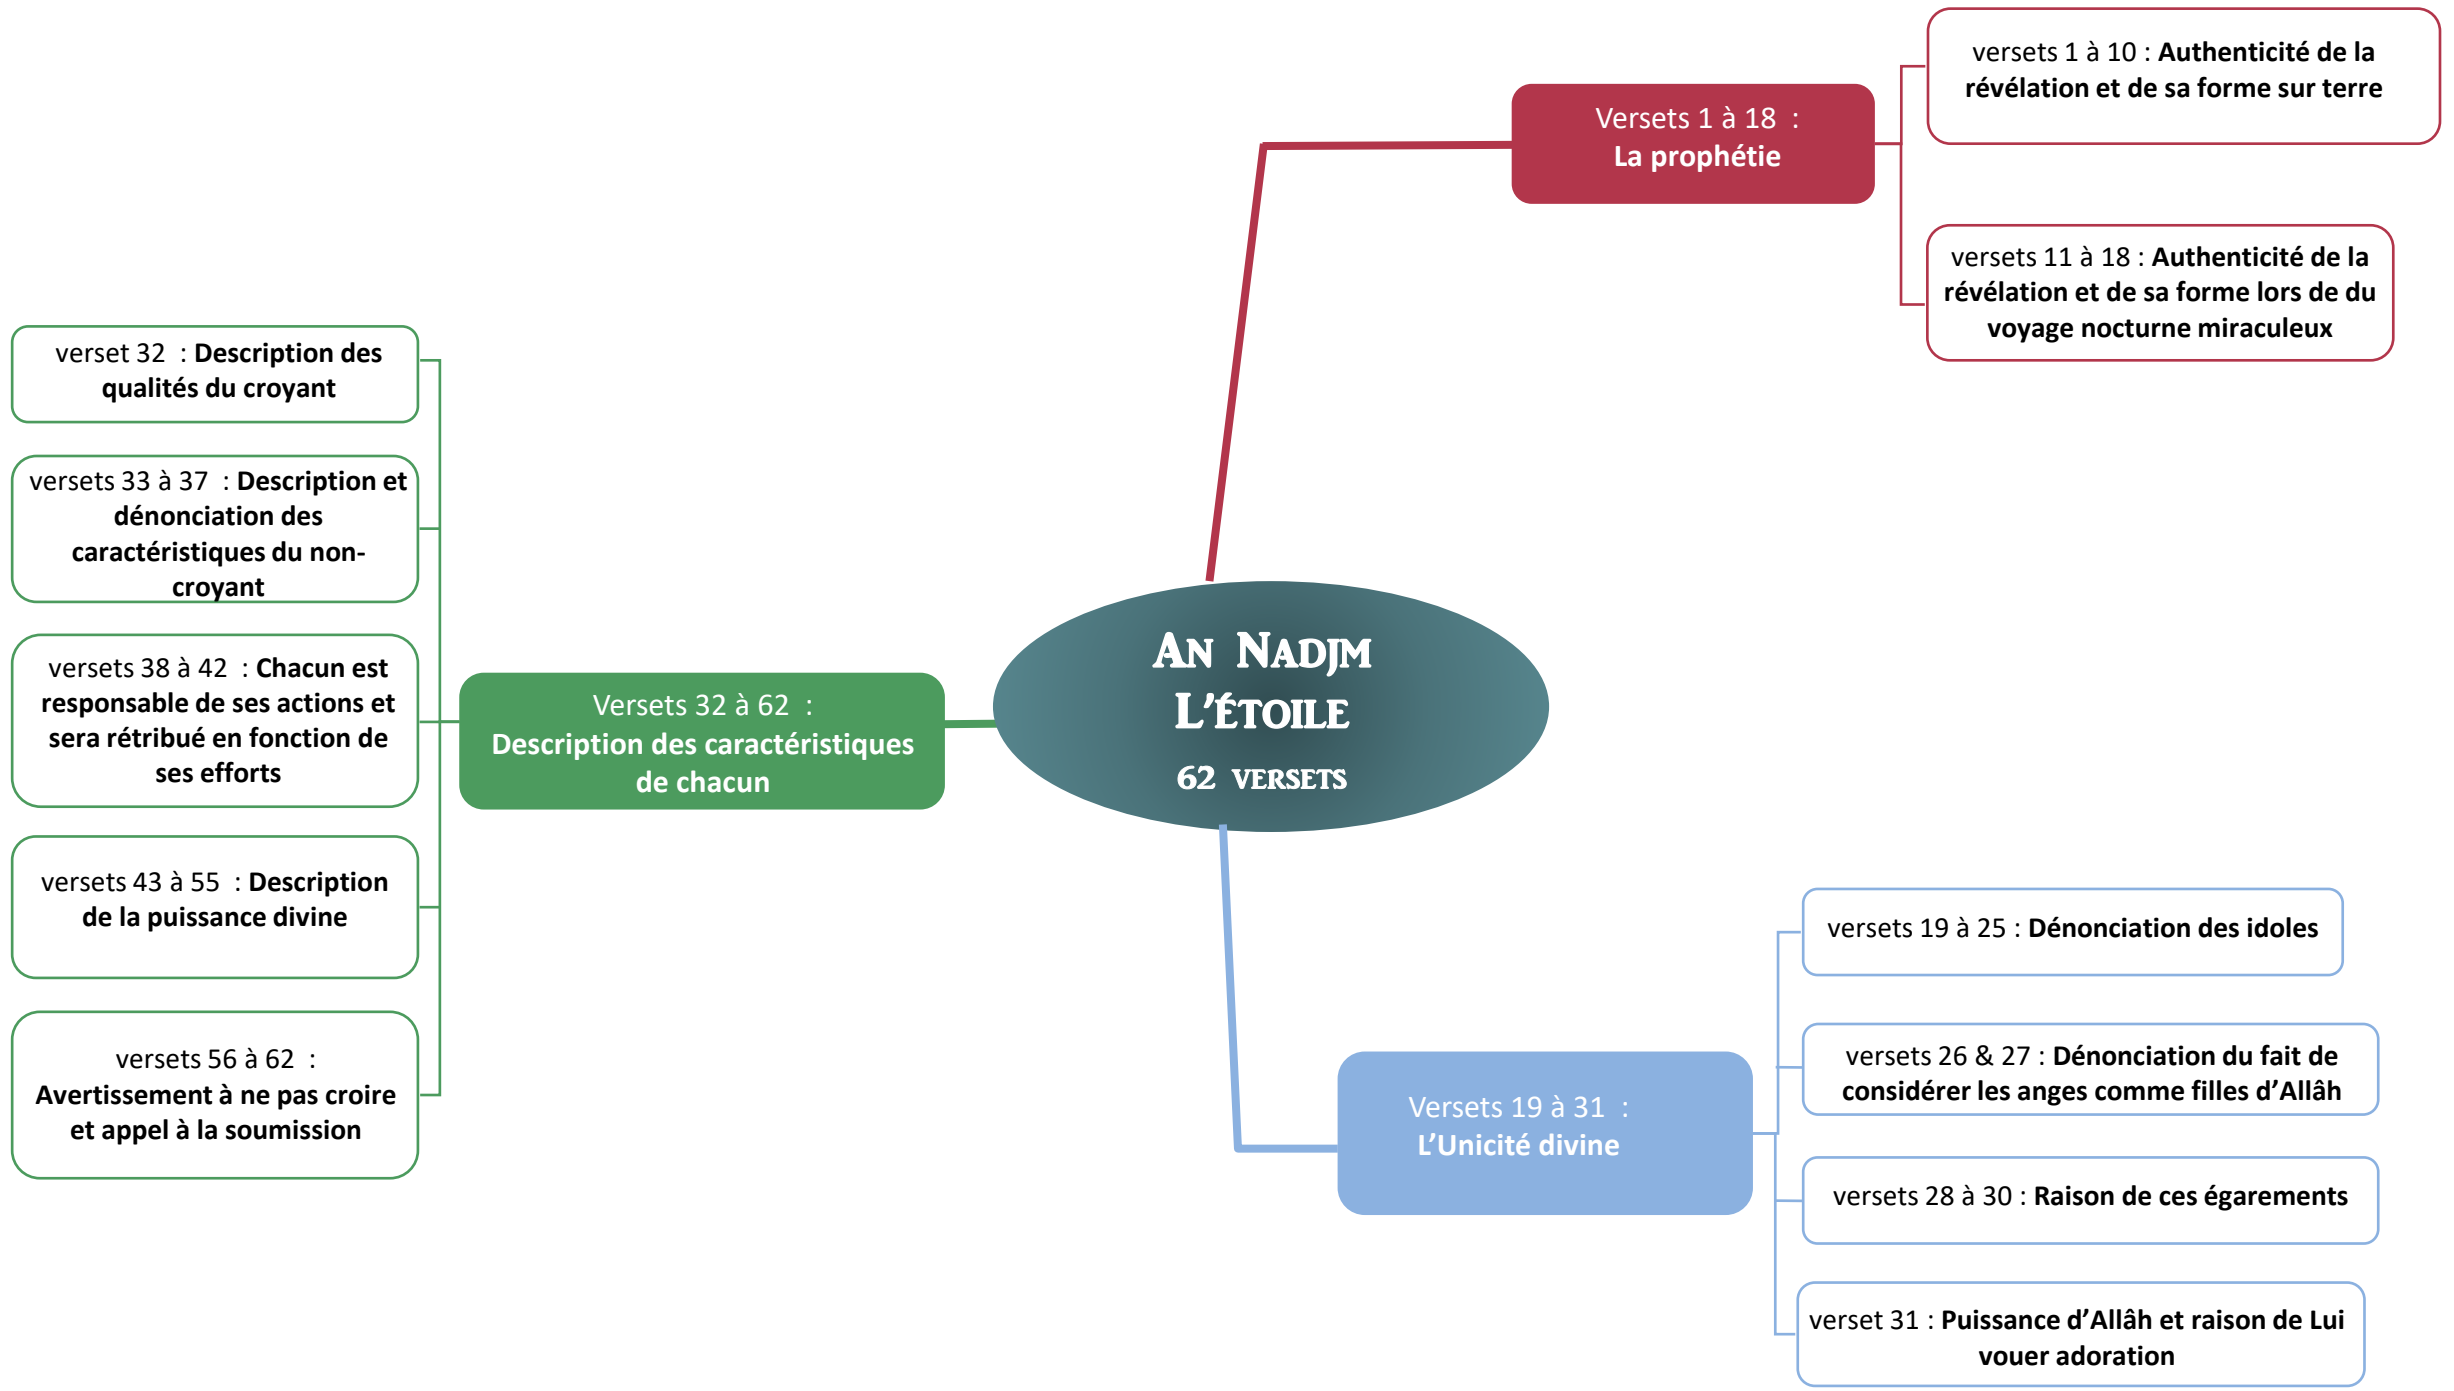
An Nadjm
L'Étoile
62 versets

Versets 1 à 18 :
La prophétie

versets 1 à 10 : Authenticité de la révélation et de sa forme sur terre

versets 11 à 18 : Authenticité de la révélation et de sa forme lors de du voyage nocturne miraculeux

Versets 19 à 31 :
L'Unicité divine

versets 19 à 25 : Dénonciation des idoles

versets 26 & 27 : Dénonciation du fait de considérer les anges comme filles d'Allâh

versets 28 à 30 : Raison de ces égarements

verset 31 : Puissance d'Allâh et raison de Lui vouer adoration

Versets 32 à 62 :
Description des caractéristiques de chacun

verset 32 : Description des qualités du croyant

versets 33 à 37 : Description et dénonciation des caractéristiques du non-croyant

versets 38 à 42 : Chacun est responsable de ses actions et sera rétribué en fonction de ses efforts

versets 43 à 55 : Description de la puissance divine

versets 56 à 62 : Avertissement à ne pas croire et appel à la soumission